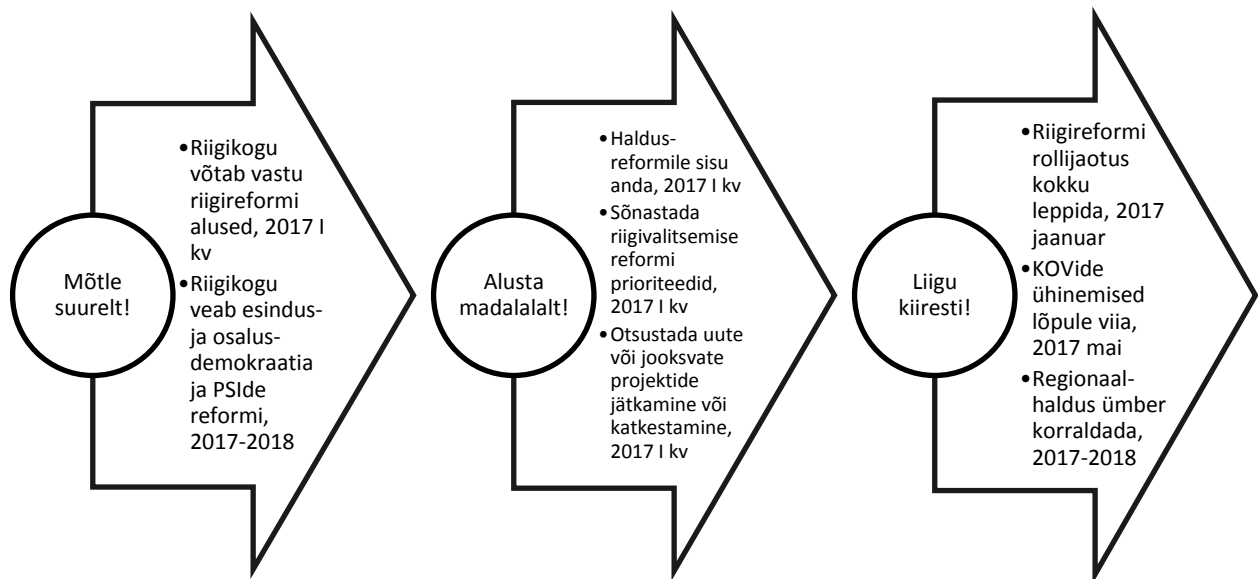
Mõtle suurelt!

- Riigikogu võtab vastu riigireformi alused, 2017 I kv
- Riigikogu veab esindus- ja osalusdemokraatia ja PSIde reformi, 2017-2018

Alusta madalalalt!

- Haldusreformile sisu anda, 2017 I kv
- Sõnastada riigivalitsemise reformi prioriteedid, 2017 I kv
- Otsustada uute või jooksvate projektide jätkamine või katkestamine, 2017 I kv

Liigu kiiresti!

- Riigireformi rollijaotus kokku leppida, 2017 jaanuar
- KOVide ühinemised lõpule viia, 2017 mai
- Regionaalhaldus ümber korraldada, 2017-2018